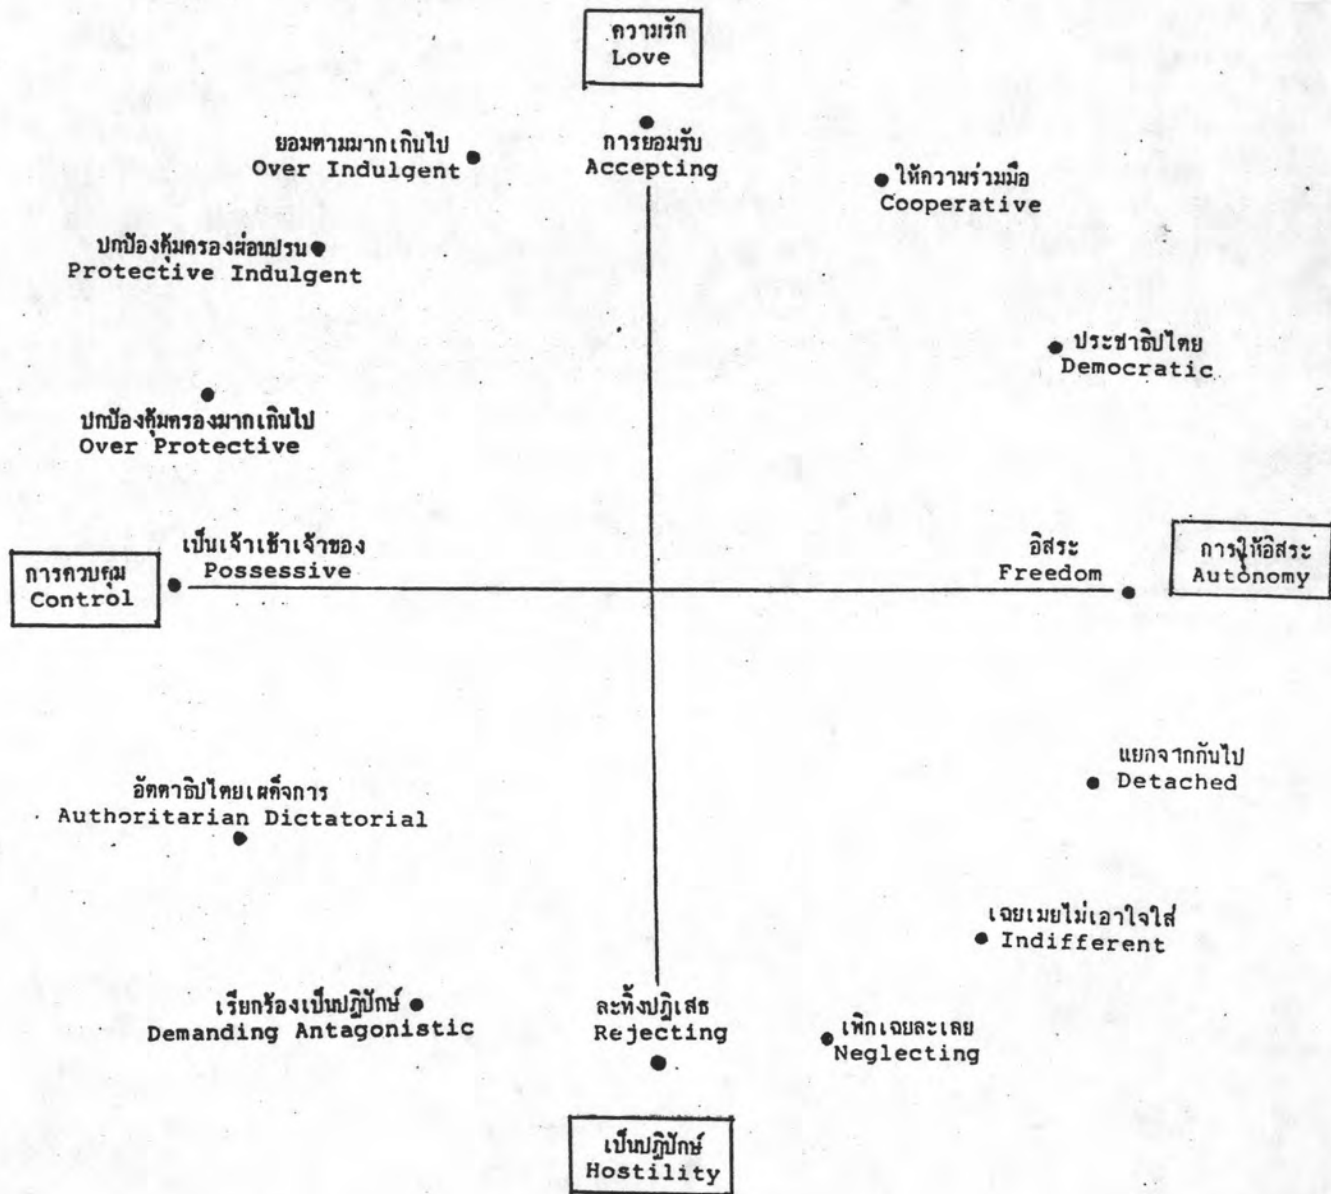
ความรัก
Love

ยอมตามมากเกินไป
Over Indulgent

การยอมรับ
Accepting

ให้ความร่วมมือ
Cooperative

ปกป้องคุ้มครองผ่อนปรน
Protective Indulgent

ประชาธิปไตย
Democratic

ปกป้องคุ้มครองมากเกินไป
Over Protective

การควบคุม
Control

เป็นเจ้าเข้าเจ้าของ
Possessive

อิสระ
Freedom

การให้อิสระ
Autonomy

แยกจากกันไป
Detached

อัตตาธิปไตยเผด็จการ
Authoritarian Dictatorial

เฉยเมยไม่เอาใจใส่
Indifferent

เรียกร้องเป็นปฏิปักษ์
Demanding Antagonistic

ละทิ้งปฏิเสธ
Rejecting

เพิกเฉยละเลย
Neglecting

เป็นปฏิปักษ์
Hostility